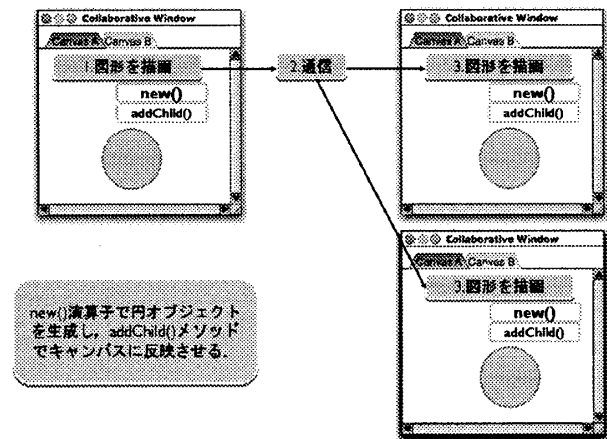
Collaborative Window

Canvas A Canvas B

1.図形を描画

new()

addChild()

2.通信

Collaborative Window

Canvas A Canvas B

3.図形を描画

new()

addChild()

Collaborative Window

Canvas A Canvas B

3.図形を描画

new()

addChild()

new()演算子で円オブジェクトを生成し，addChild()メソッドでキャンバスに反映させる．